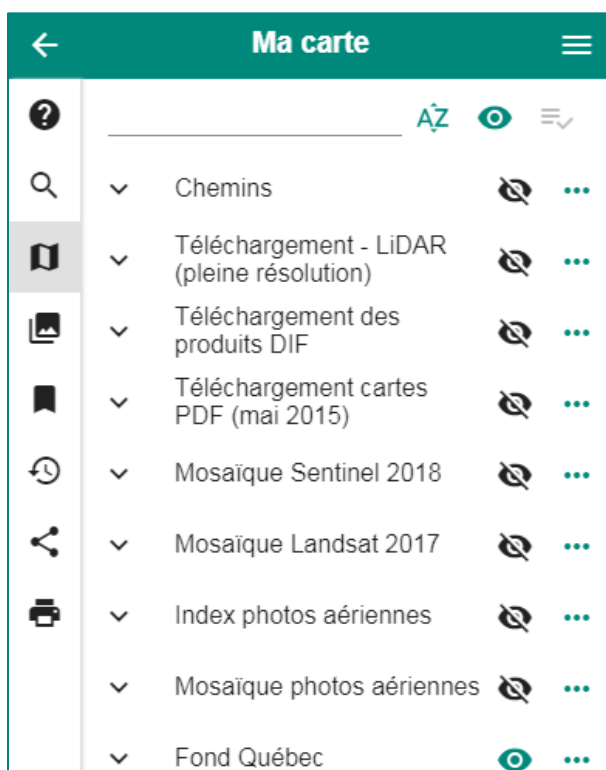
Ma carte

AZ

Chemins

Téléchargement - LiDAR (pleine résolution)

Téléchargement des produits DIF

Téléchargement cartes PDF (mai 2015)

Mosaïque Sentinel 2018

Mosaïque Landsat 2017

Index photos aériennes

Mosaïque photos aériennes

Fond Québec